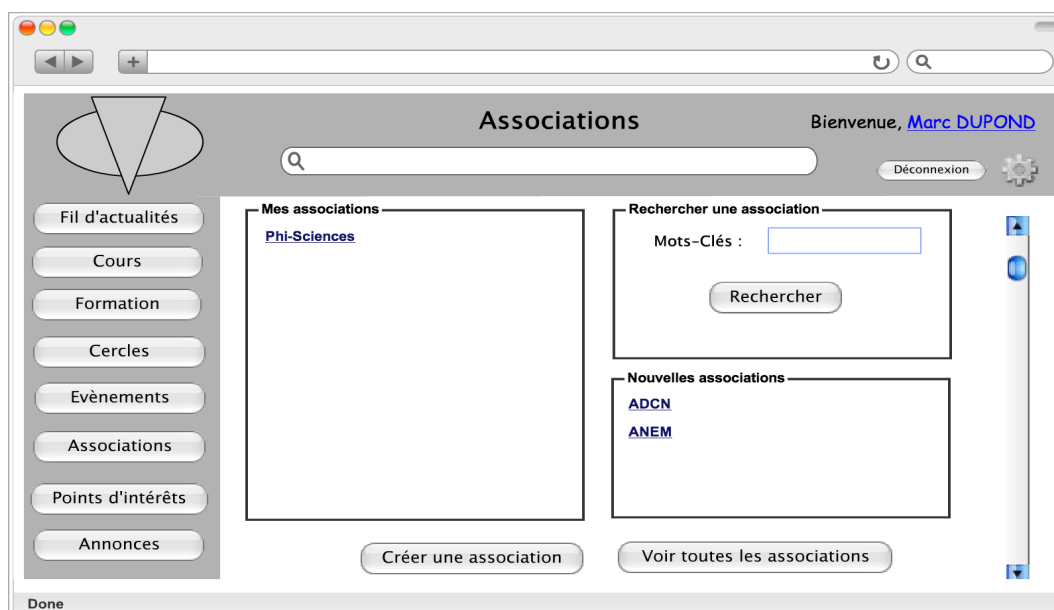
Associations

Bienvenue, Marc DUPOND

Déconnexion

Fil d'actualités

Cours

Formation

Cercles

Evènements

Associations

Points d'intérêts

Annonces

Mes associations

Phi-Sciences

Rechercher une association

Mots-Clés :

Rechercher

Nouvelles associations

ADCN

ANEM

Créer une association

Voir toutes les associations

Done